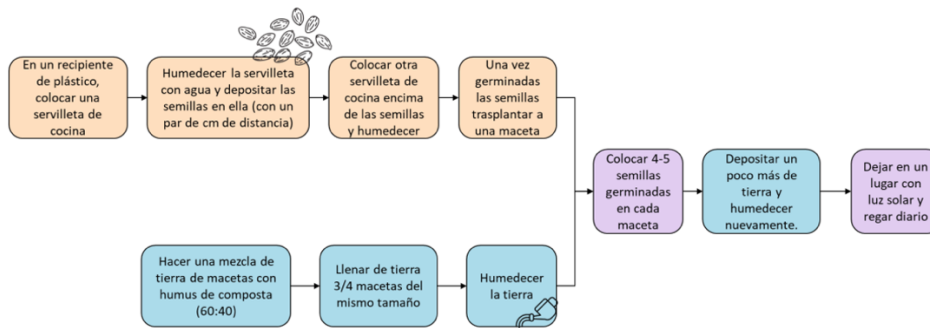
En un recipiente de plástico, colocar una servilleta de cocina

Humedecer la servilleta con agua y depositar las semillas en ella (con un par de cm de distancia)

Colocar otra servilleta de cocina encima de las semillas y humedecer

Una vez germinadas las semillas trasplantar a una maceta

Hacer una mezcla de tierra de macetas con humus de composta (60:40)

Llenar de tierra 3/4 macetas del mismo tamaño

Humedecer la tierra

Colocar 4-5 semillas germinadas en cada maceta

Depositar un poco más de tierra y humedecer nuevamente.

Dejar en un lugar con luz solar y regar diario